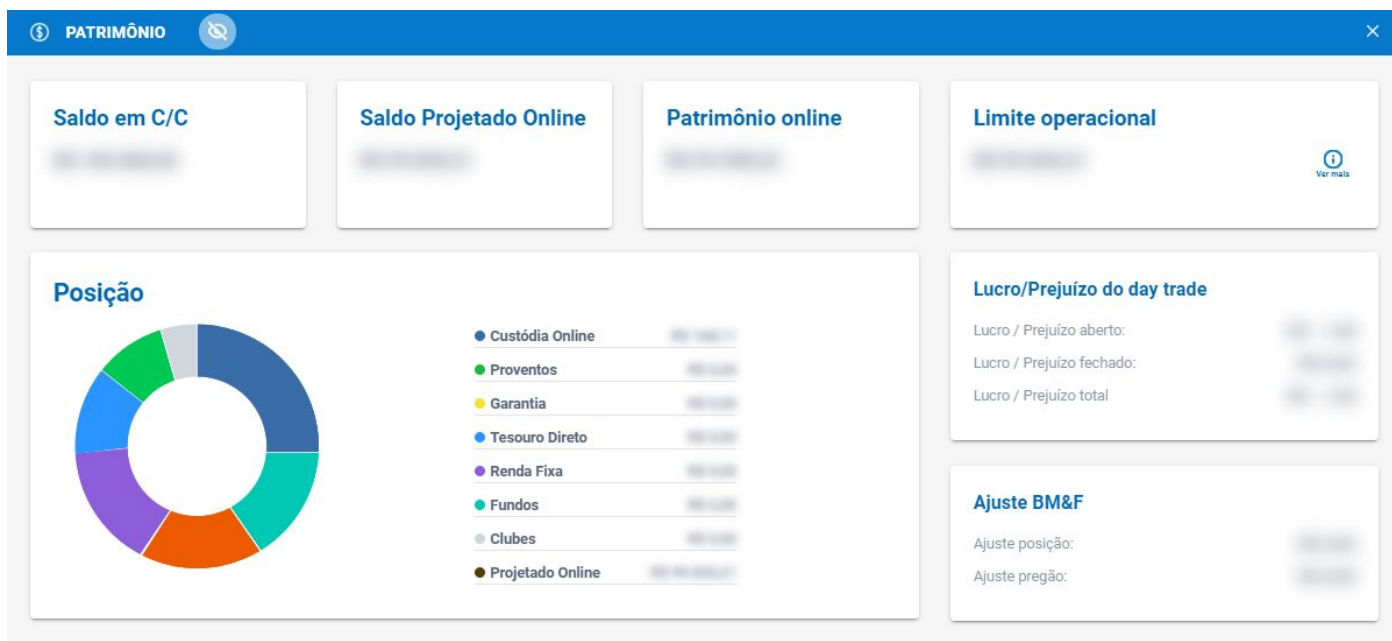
PATRIMÔNIO

×

Saldo em C/C
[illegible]

Saldo Projetado Online
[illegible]

Patrimônio online
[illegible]

Limite operacional
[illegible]
Ver mais

Posição

| | |
|---|---|
| Custódia Online | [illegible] |
| Proventos | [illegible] |
| Garantia | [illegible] |
| Tesouro Direto | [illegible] |
| Renda Fixa | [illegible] |
| Fundos | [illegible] |
| Clubes | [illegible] |
| Projetado Online | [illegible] |

Lucro/Prejuízo do day trade
Lucro / Prejuízo aberto: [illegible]
Lucro / Prejuízo fechado: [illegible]
Lucro / Prejuízo total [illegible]

Ajuste BM&F
Ajuste posição: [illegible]
Ajuste pregão: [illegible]